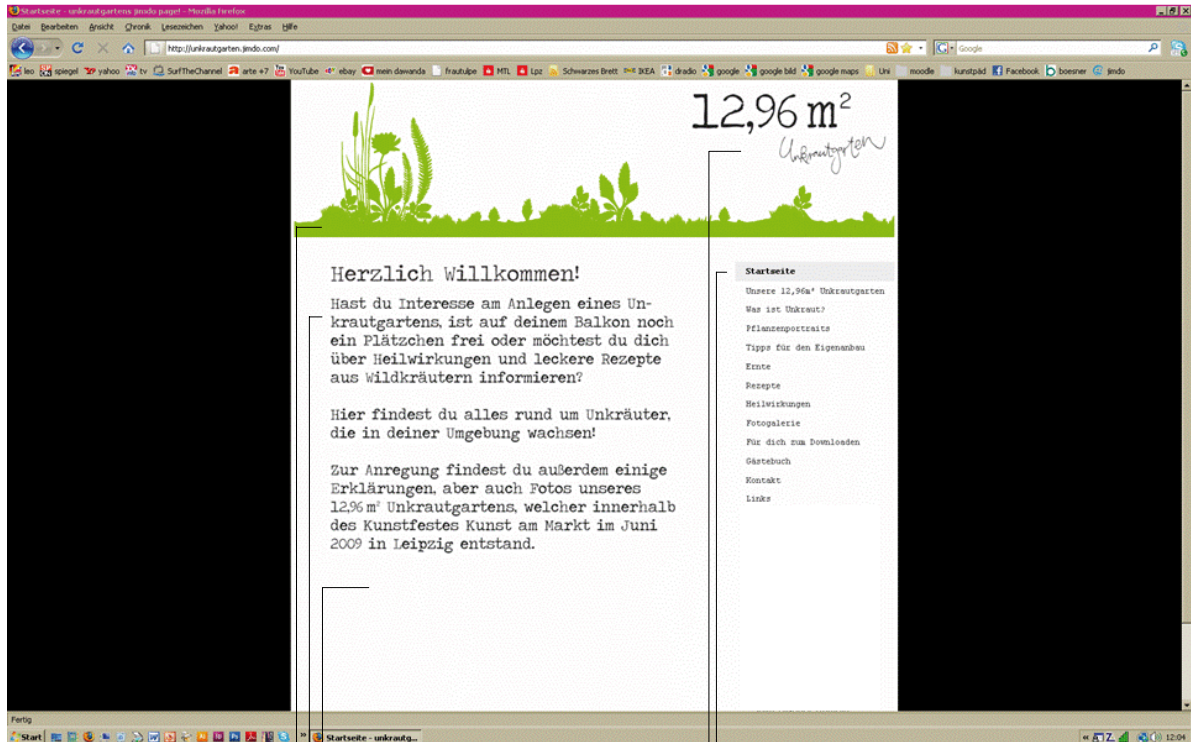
Startseite - unkrautgartens jimdo page! - Mozilla Firefox

Datei Bearbeiten Ansicht Chronik Lesezeichen Yahoo! Extras Hilfe

http://unkrautgarten.jimdo.com/

Google

leo spiegel yahoo tv SurfTheChannel arte +7 YouTube ebay mein dawanda frautulpe MTL Lpz Schwarzes Brett IKEA dradio google google bild google maps Uni moodle kunstpäd Facebook boesner jimdo

$12{,}96\ m^2$

Unkrautgarten

Herzlich Willkommen!

Hast du Interesse am Anlegen eines Unkrautgartens, ist auf deinem Balkon noch ein Plätzchen frei oder möchtest du dich über Heilwirkungen und leckere Rezepte aus Wildkräutern informieren?

Hier findest du alles rund um Unkräuter, die in deiner Umgebung wachsen!

Zur Anregung findest du außerdem einige Erklärungen, aber auch Fotos unseres $12{,}96\ m^2$ Unkrautgartens, welcher innerhalb des Kunstfestes Kunst am Markt im Juni 2009 in Leipzig entstand.

Startseite
Unsere 12,96m² Unkrautgarten
Was ist Unkraut?
Pflanzenportraits
Tipps für den Eigenanbau
Ernte
Rezepte
Heilwirkungen
Fotogalerie
Für dich zum Downloaden
Gästebuch
Kontakt
Links

Fertig

Start Startseite - unkrautg... 12:04